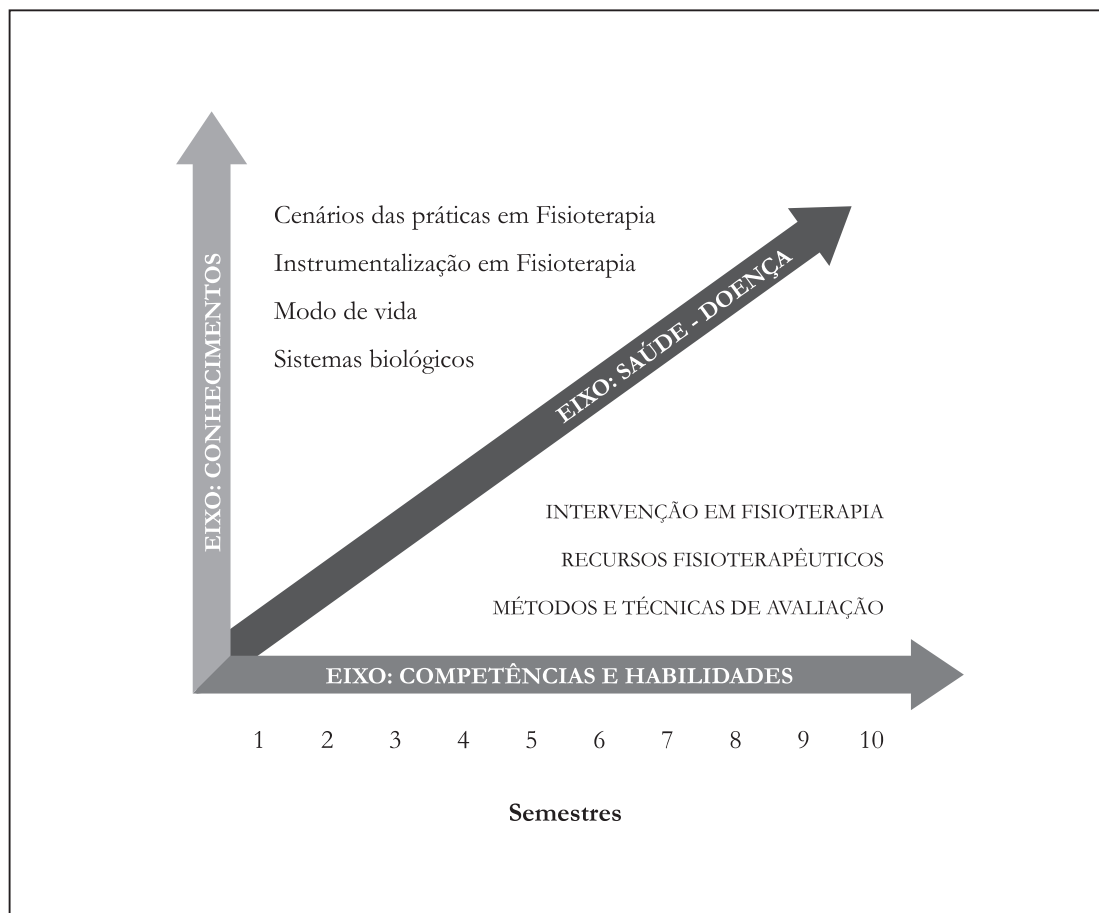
EIXO: CONHECIMENTOS

Cenários das práticas em Fisioterapia

Instrumentalização em Fisioterapia

Modo de vida

Sistemas biológicos

EIXO: SAÚDE - DOENÇA

INTERVENÇÃO EM FISIOTERAPIA

RECURSOS FISIOTERAPÊUTICOS

MÉTODOS E TÉCNICAS DE AVALIAÇÃO

EIXO: COMPETÊNCIAS E HABILIDADES

1 2 3 4 5 6 7 8 9 10

Semestres